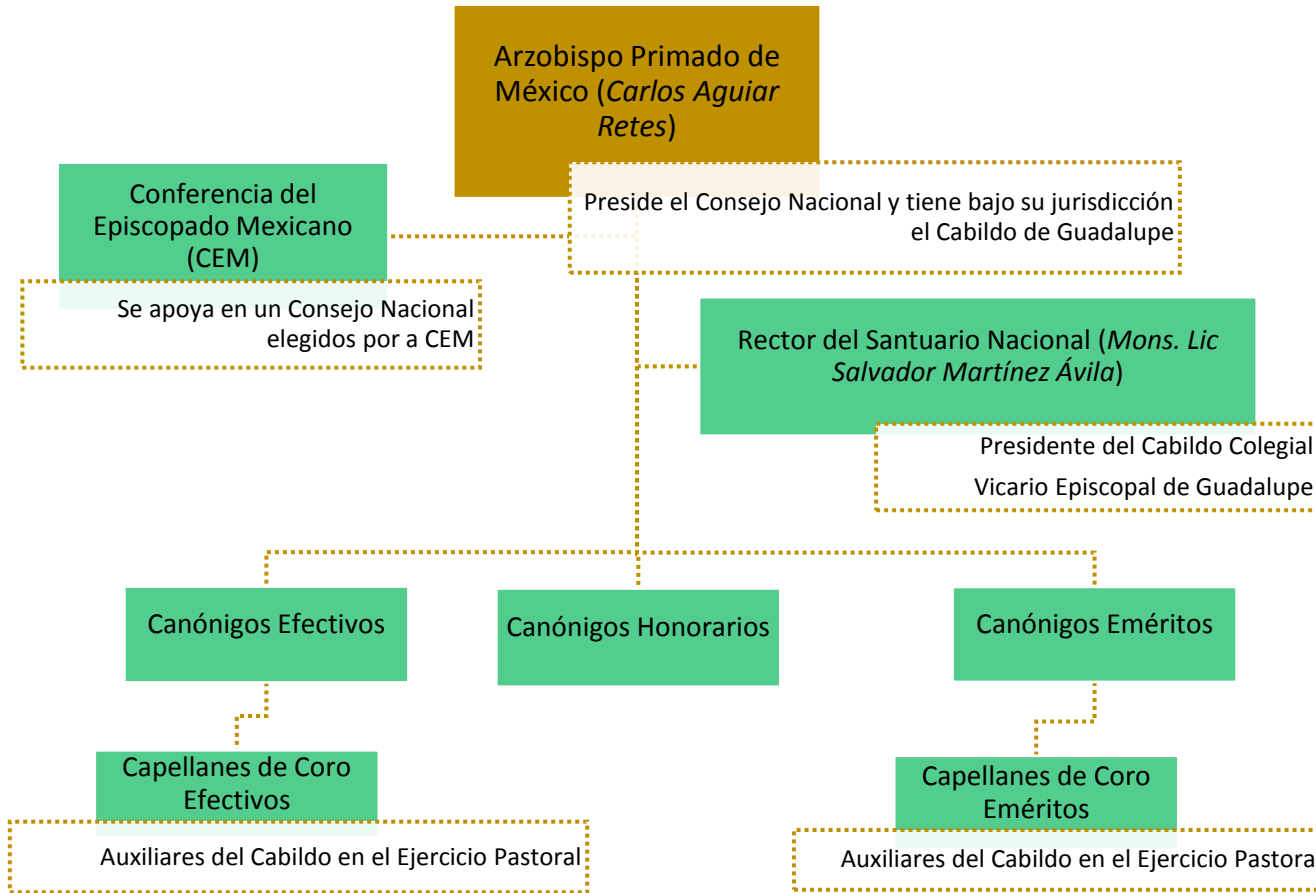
Arzobispo Primado de México (*Carlos Aguiar Retes*)

Preside el Consejo Nacional y tiene bajo su jurisdicción el Cabildo de Guadalupe

Conferencia del Episcopado Mexicano (CEM)

Se apoya en un Consejo Nacional elegidos por a CEM

Rector del Santuario Nacional (*Mons. Lic Salvador Martínez Ávila*)

Presidente del Cabildo Colegial

Vicario Episcopal de Guadalupe

Canónigos Efectivos

Canónigos Honorarios

Canónigos Eméritos

Capellanes de Coro Efectivos

Auxiliares del Cabildo en el Ejercicio Pastoral

Capellanes de Coro Eméritos

Auxiliares del Cabildo en el Ejercicio Pastora